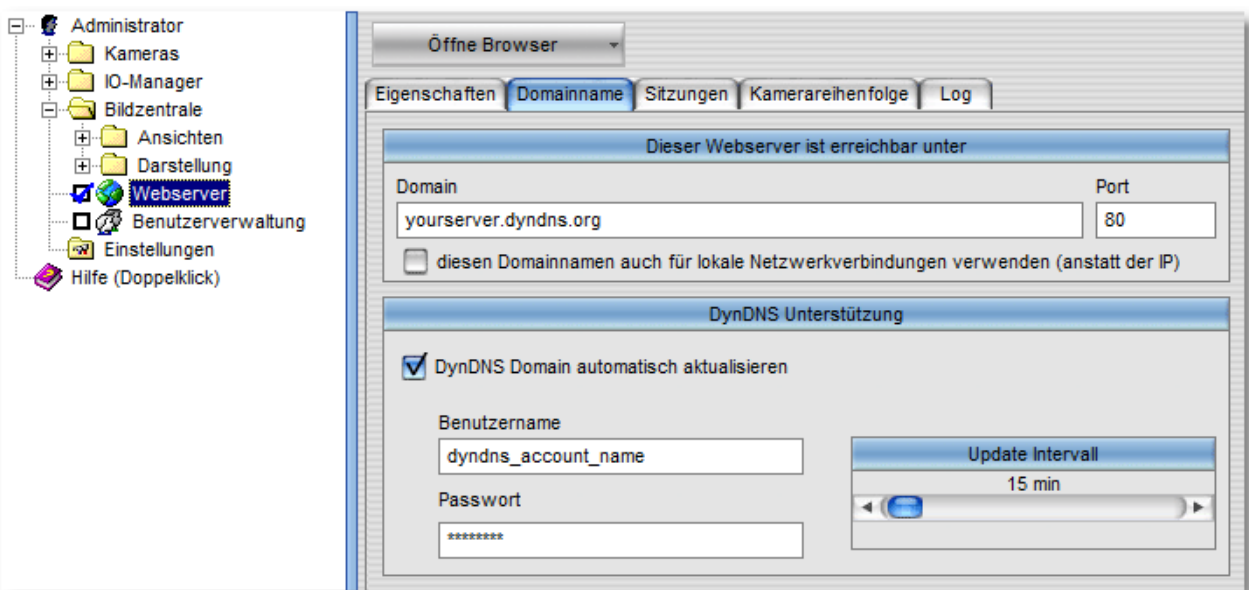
Administrator
Kameras
IO-Manager
Bildzentrale
Ansichten
Darstellung
Webserver
Benutzerverwaltung
Einstellungen
Hilfe (Doppelklick)

Öffne Browser

Eigenschaften | Domainname | Sitzungen | Kamerareihenfolge | Log

Dieser Webserver ist erreichbar unter

Domain
yourserver.dyndns.org
Port
80

diesen Domainnamen auch für lokale Netzwerkverbindungen verwenden (anstatt der IP)

DynDNS Unterstützung

DynDNS Domain automatisch aktualisieren

Benutzername
dyndns_account_name

Passwort
********

Update Intervall
15 min